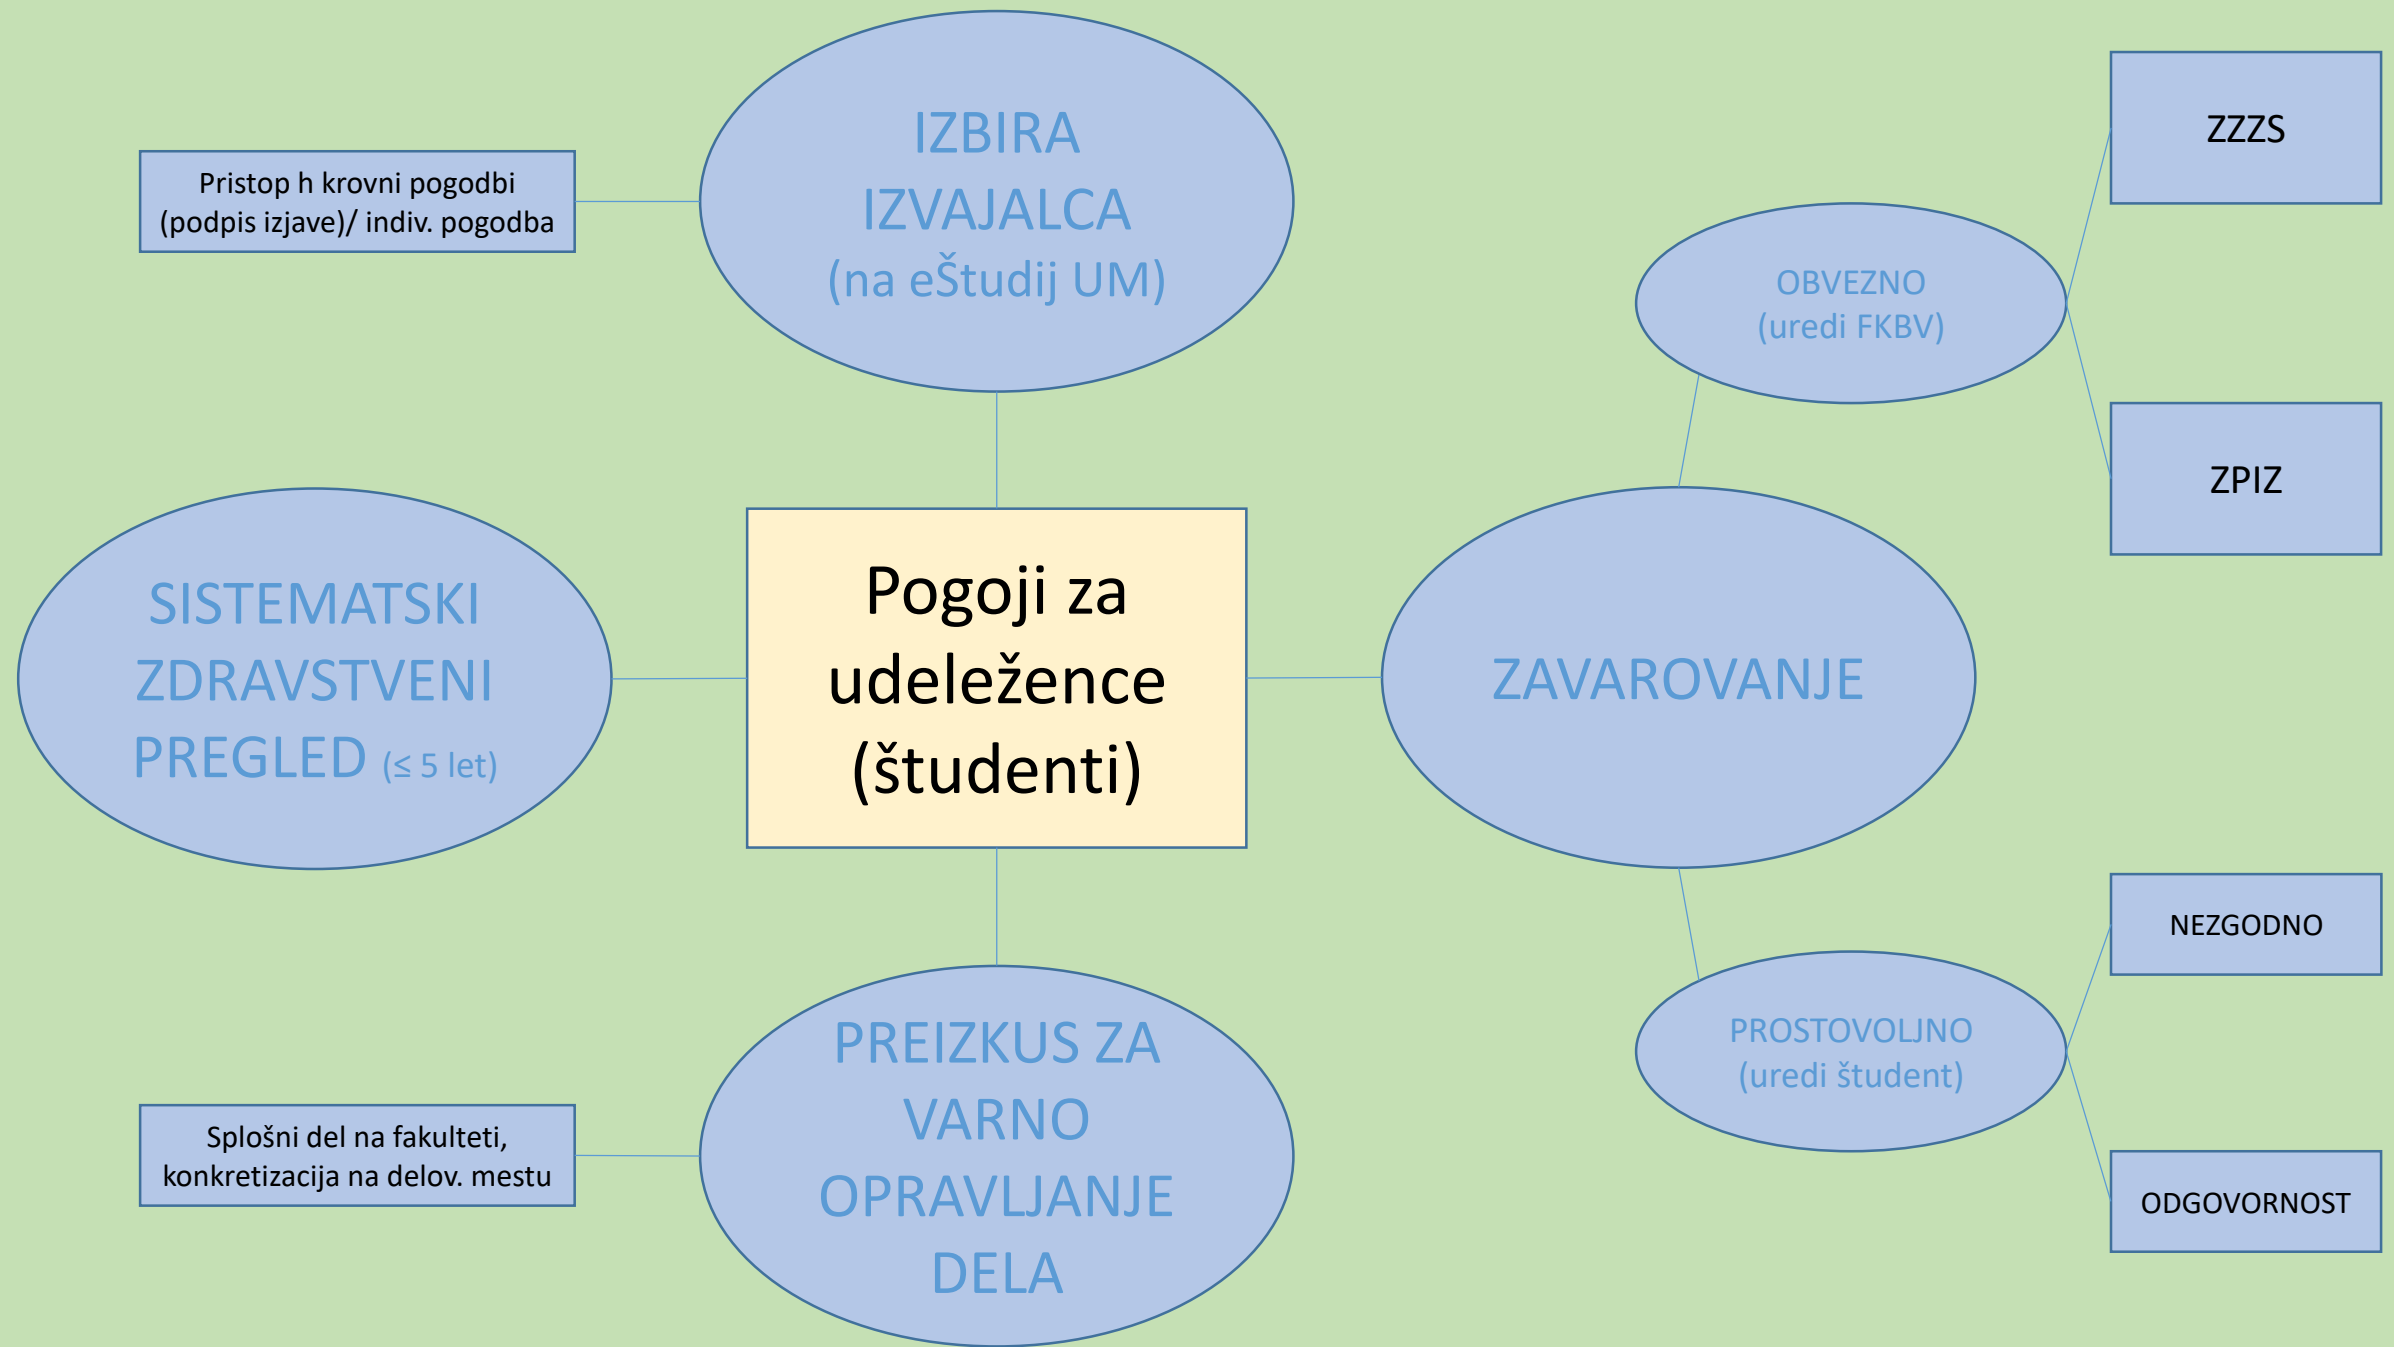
Pristop h krovni pogodbi (podpis izjave)/ indiv. pogodba

IZBIRA IZVAJALCA (na eŠtudij UM)

ZZZS

OBVEZNO (uredi FKBV)

ZPIZ

SISTEMATSKI ZDRAVSTVENI PREGLED ($\leq$ 5 let)

Pogoji za udeležence (študenti)

ZAVAROVANJE

NEZGODNO

PROSTOVOLJNO (uredi študent)

ODGOVORNOST

Splošni del na fakulteti, konkretizacija na delov. mestu

PREIZKUS ZA VARNO OPRAVLJANJE DELA